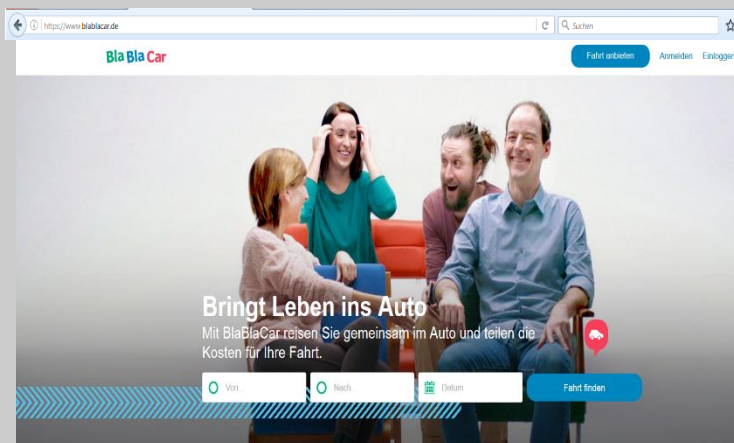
https://www.blablacar.de

Suchen

BlaBlaCar

Fahrt anbieten

Anmelden

Einloggen

Bringt Leben ins Auto

Mit BlaBlaCar reisen Sie gemeinsam im Auto und teilen die Kosten für Ihre Fahrt.

Von...

Nach...

Datum

Fahrt finden